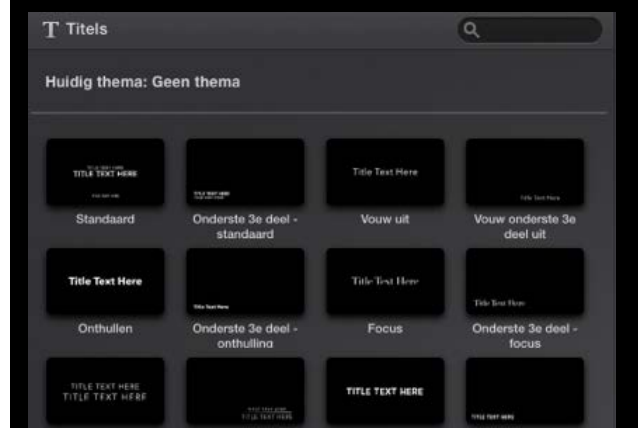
T Titels

Huidig thema: Geen thema

TITLE TEXT HERE
TITLE TEXT HERE
TITLE TEXT HERE

Standaard

TITLE TEXT HERE

Onderste 3e deel - standaard

Title Text Here

Vouw uit

Title Text Here

Vouw onderste 3e deel uit

Title Text Here

Onthullen

Title Text Here

Onderste 3e deel - onthulling

Title Text Here

Focus

Title Text Here

Onderste 3e deel - focus

TITLE TEXT HERE
TITLE TEXT HERE

TITLE TEXT HERE
TITLE TEXT HERE

TITLE TEXT HERE

TITLE TEXT HERE